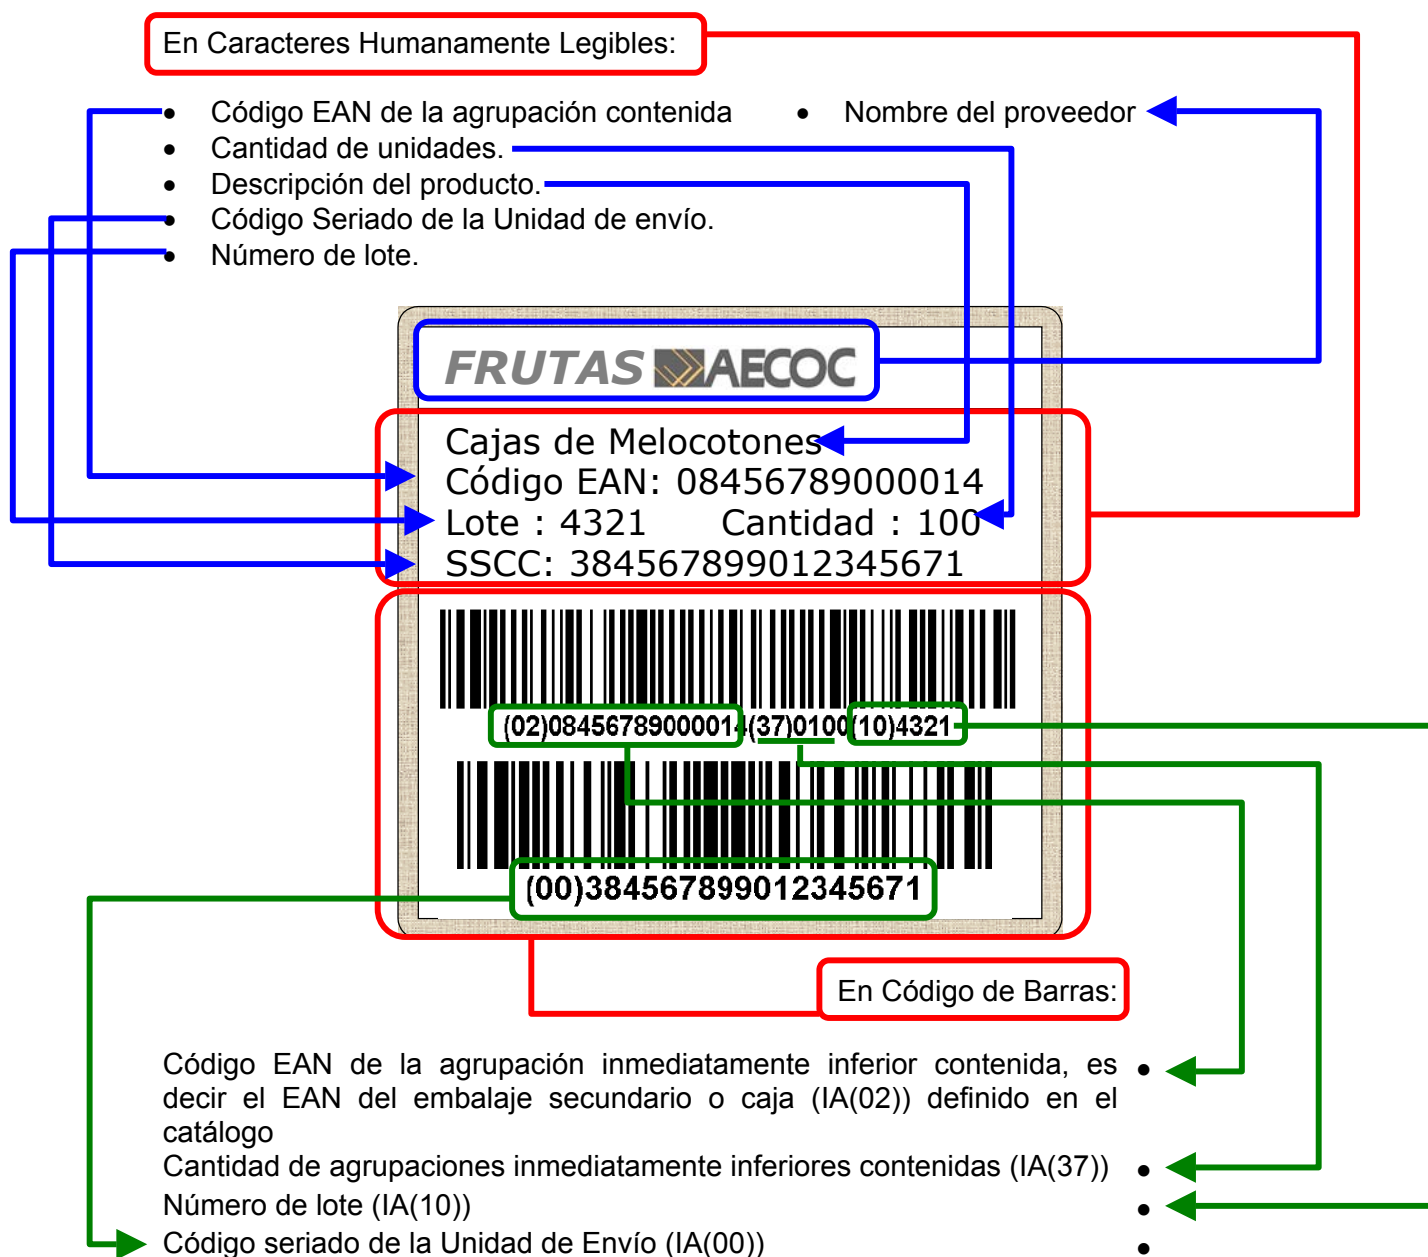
En Caracteres Humanamente Legibles:

- Código EAN de la agrupación contenida
- Cantidad de unidades.
- Descripción del producto.
- Código Seriado de la Unidad de envío.
- Número de lote.

- Nombre del proveedor

FRUTAS AECOC

Cajas de Melocotones
Código EAN: 08456789000014
Lote : 4321 Cantidad : 100
SSCC: 384567899012345671

(02)08456789000014(37)0100(10)4321

(00)384567899012345671

En Código de Barras:

Código EAN de la agrupación inmediatamente inferior contenida, es decir el EAN del embalaje secundario o caja (IA(02)) definido en el catálogo •
Cantidad de agrupaciones inmediatamente inferiores contenidas (IA(37)) •
Número de lote (IA(10)) •
Código seriado de la Unidad de Envío (IA(00)) •